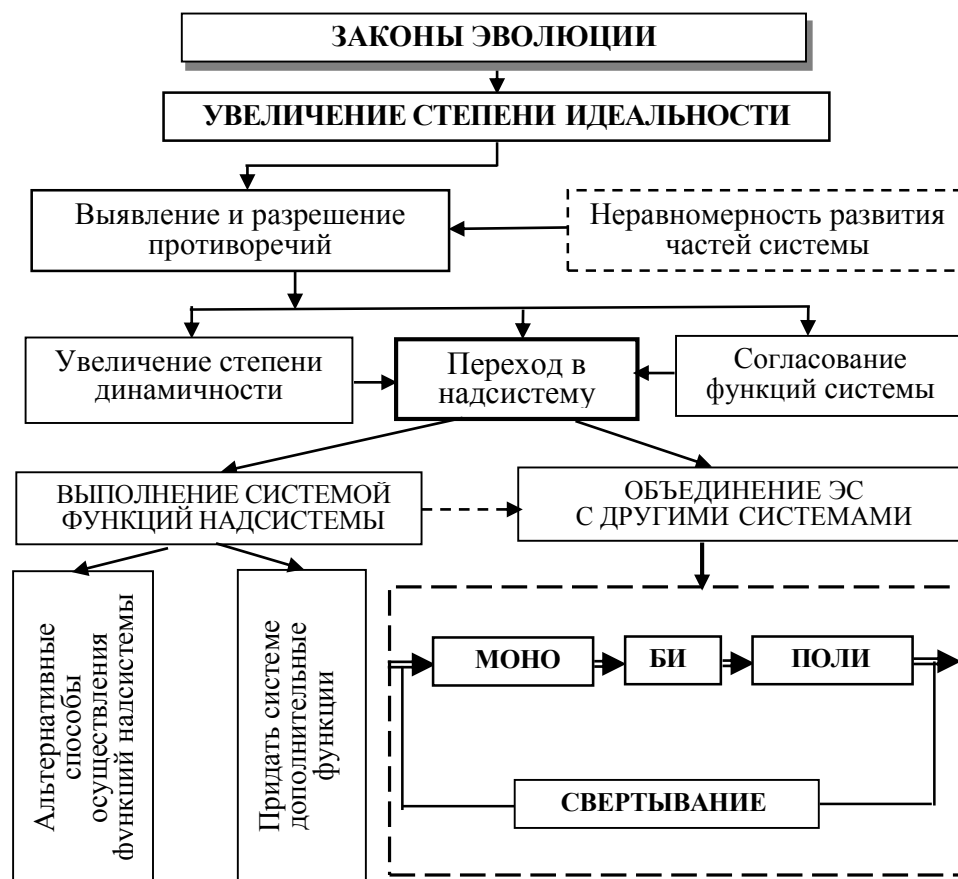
ЗАКОНЫ ЭВОЛЮЦИИ

УВЕЛИЧЕНИЕ СТЕПЕНИ ИДЕАЛЬНОСТИ

Выявление и разрешение противоречий

Неравномерность развития частей системы

Увеличение степени динамичности

Переход в надсистему

Согласование функций системы

ВЫПОЛНЕНИЕ СИСТЕМОЙ ФУНКЦИЙ НАДСИСТЕМЫ

ОБЪЕДИНЕНИЕ ЭС С ДРУГИМИ СИСТЕМАМИ

Альтернативные способы осуществления функций надсистемы

Придать системе дополнительные функции

МОНО

БИ

ПОЛИ

СВЕРТЫВАНИЕ